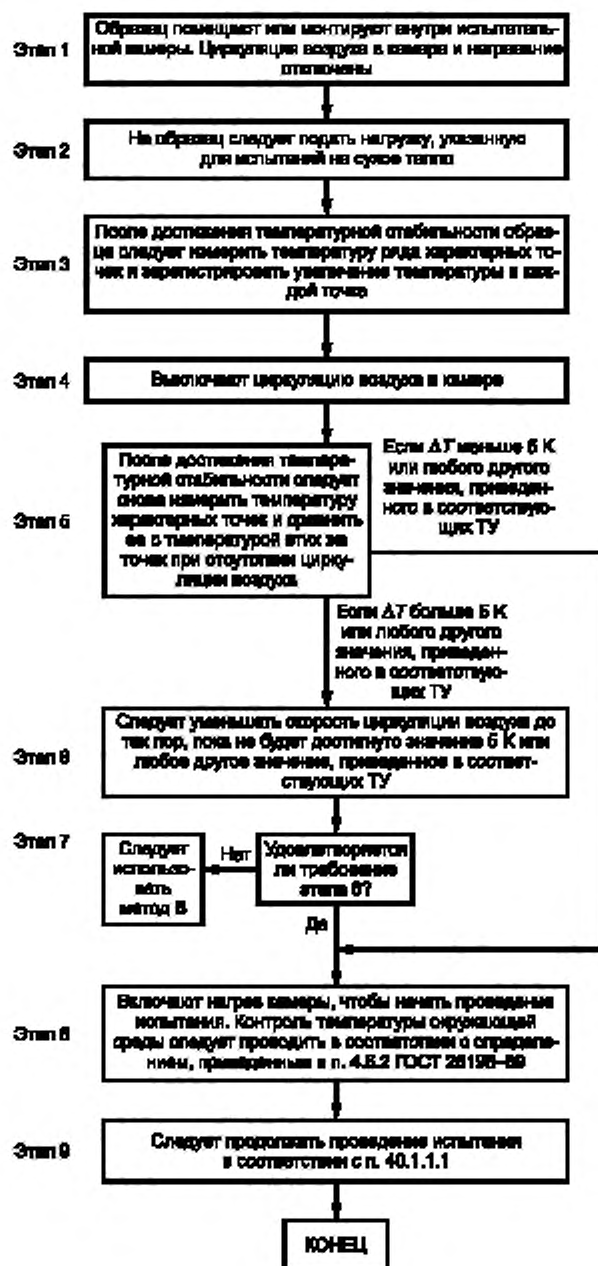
Этап 1
Образец помещают или монтируют внутри испытательной камеры. Циркуляция воздуха в камере и нагревание отключены

Этап 2
На образец следует подать нагрузку, указанную для испытаний на сухое тепло

Этап 3
После достижения температурной стабильности образца следует измерить температуру ряда характерных точек и зарегистрировать увеличение температуры в каждой точке

Этап 4
Выключают циркуляцию воздуха в камере

Этап 5
После достижения температурной стабильности следует снова измерить температуру характерных точек и сравнить ее с температурой этих же точек при отсутствии циркуляции воздуха

Если $\Delta T$ меньше 5 К или любого другого значения, приведенного в соответствующих ТУ

Если $\Delta T$ больше 5 К или любого другого значения, приведенного в соответствующих ТУ

Этап 6
Следует уменьшать скорость циркуляции воздуха до тех пор, пока не будет достигнуто значение 5 К или любое другое значение, приведенное в соответствующих ТУ

Этап 7
Удовлетворяются ли требования этапа 6?
Нет
Следует использовать метод В
Да

Этап 8
Включают нагрев камеры, чтобы начать проведение испытания. Контроль температуры окружающей среды следует проводить в соответствии с определениями, приведенными в п. 4.8.2 ГОСТ 28198–89

Этап 9
Следует продолжать проведение испытания в соответствии с п. 40.1.1.1

КОНЕЦ